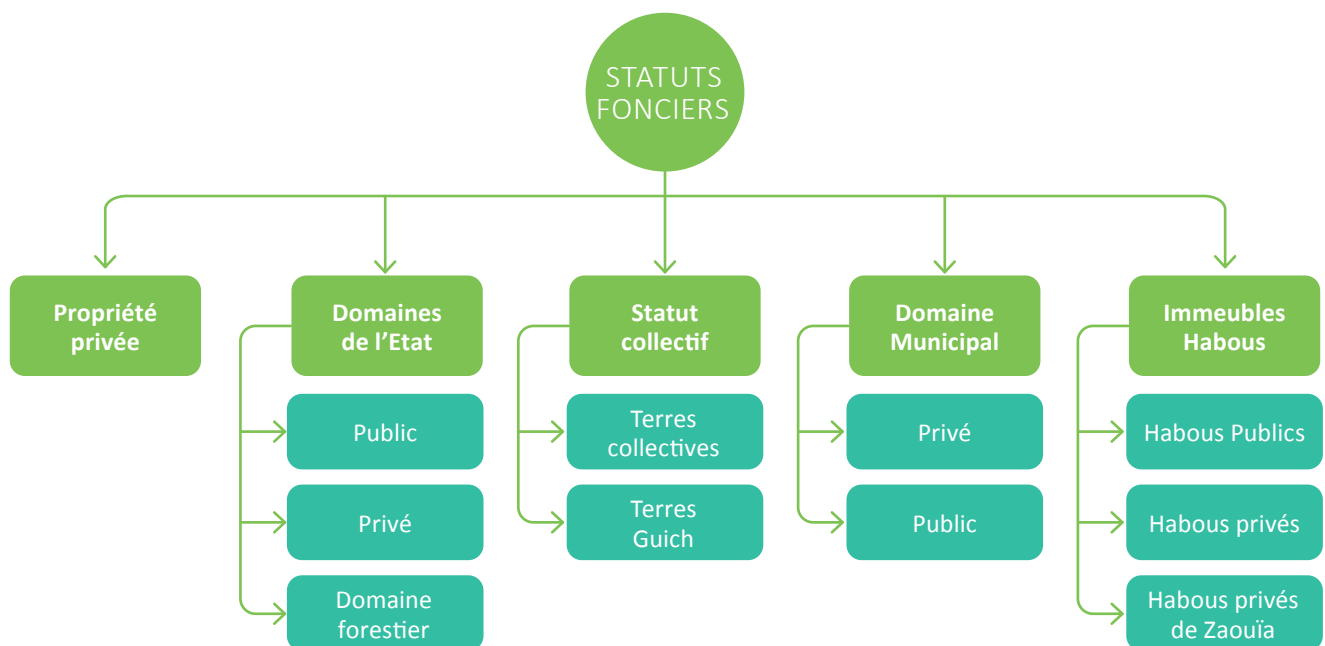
STATUTS FONCIERS

Propriété privée

Domaines de l’Etat

Public

Privé

Domaine forestier

Statut collectif

Terres collectives

Terres Guich

Domaine Municipal

Privé

Public

Immeubles Habous

Habous Publics

Habous privés

Habous privés de Zaouïa